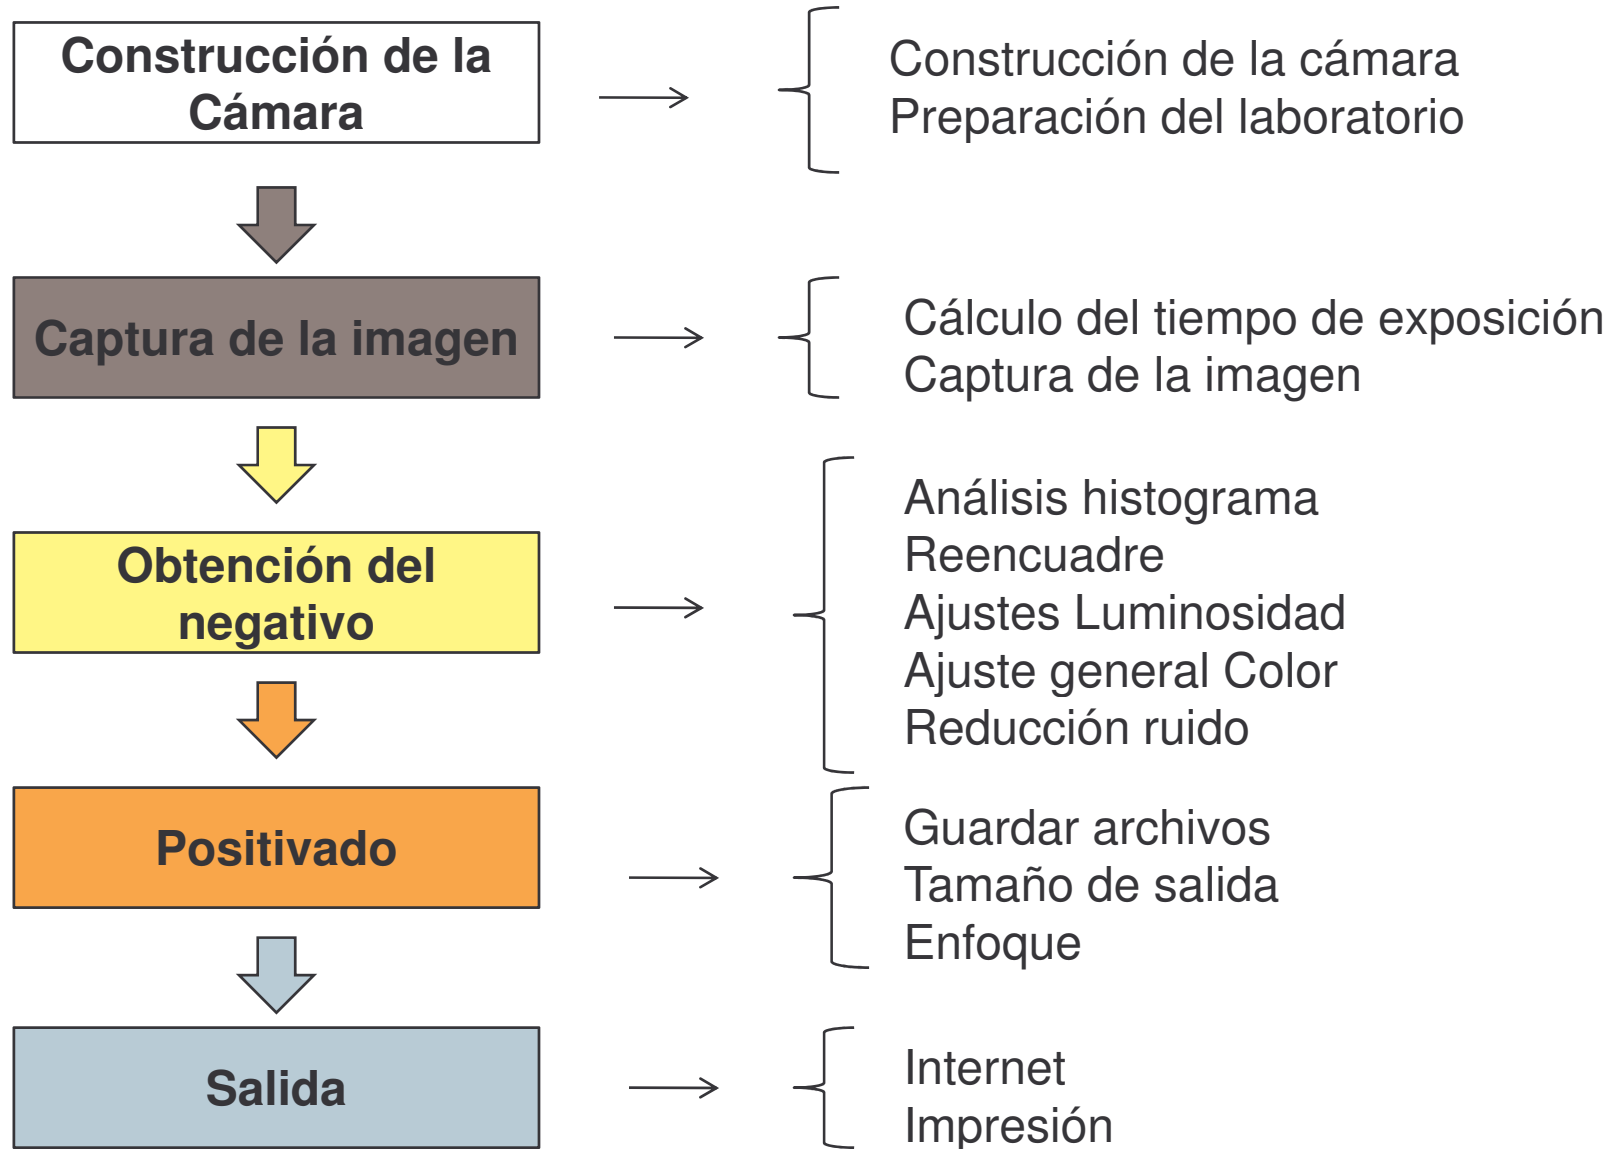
Construcción de la Cámara

Construcción de la cámara
Preparación del laboratorio

Captura de la imagen

Cálculo del tiempo de exposición
Captura de la imagen

Obtención del negativo

Análisis histograma
Reencuadre
Ajustes Luminosidad
Ajuste general Color
Reducción ruido

Positivado

Guardar archivos
Tamaño de salida
Enfoque

Salida

Internet
Impresión